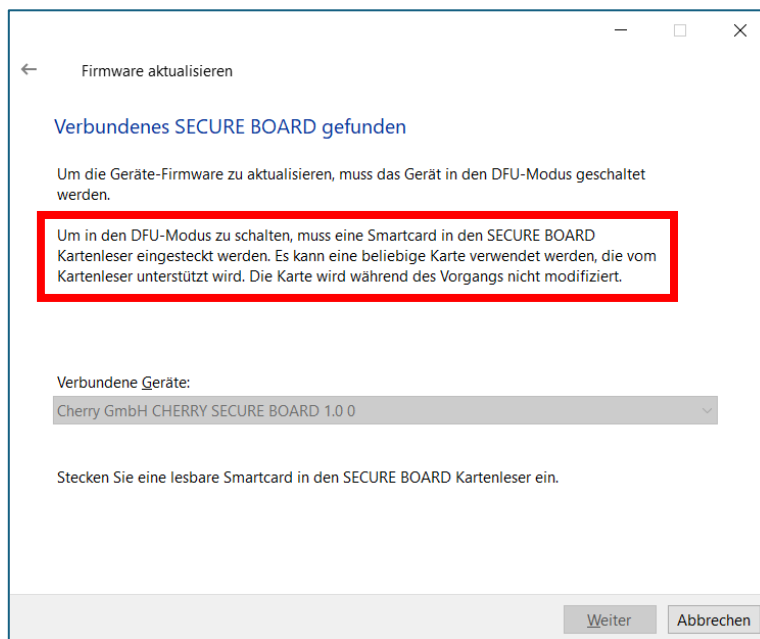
Firmware aktualisieren

Verbundenes SECURE BOARD gefunden

Um die Geräte-Firmware zu aktualisieren, muss das Gerät in den DFU-Modus geschaltet werden.

Um in den DFU-Modus zu schalten, muss eine Smartcard in den SECURE BOARD Kartenleser eingesteckt werden. Es kann eine beliebige Karte verwendet werden, die vom Kartenleser unterstützt wird. Die Karte wird während des Vorgangs nicht modifiziert.

Verbundene Geräte:

Cherry GmbH CHERRY SECURE BOARD 1.0 0

Stecken Sie eine lesbare Smartcard in den SECURE BOARD Kartenleser ein.

Weiter

Abbrechen